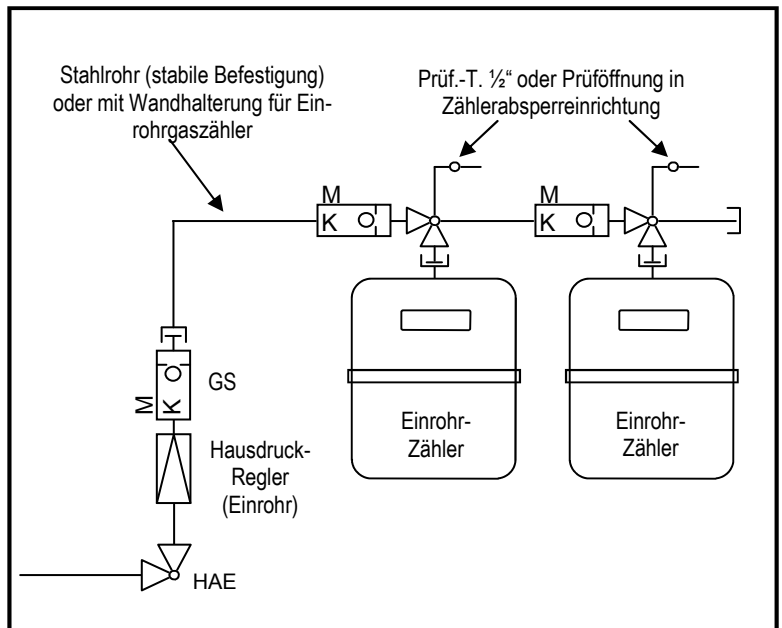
Stahlrohr (stabile Befestigung) oder mit Wandhalterung für Einrohrgaszähler

Prüf.-T. ½" oder Prüföffnung in Zählerabsperreinrichtung

M
K

M
K

GS

M
K

Einrohr-
Zähler

Einrohr-
Zähler

Hausdruck-
Regler
(Einrohr)

HAE